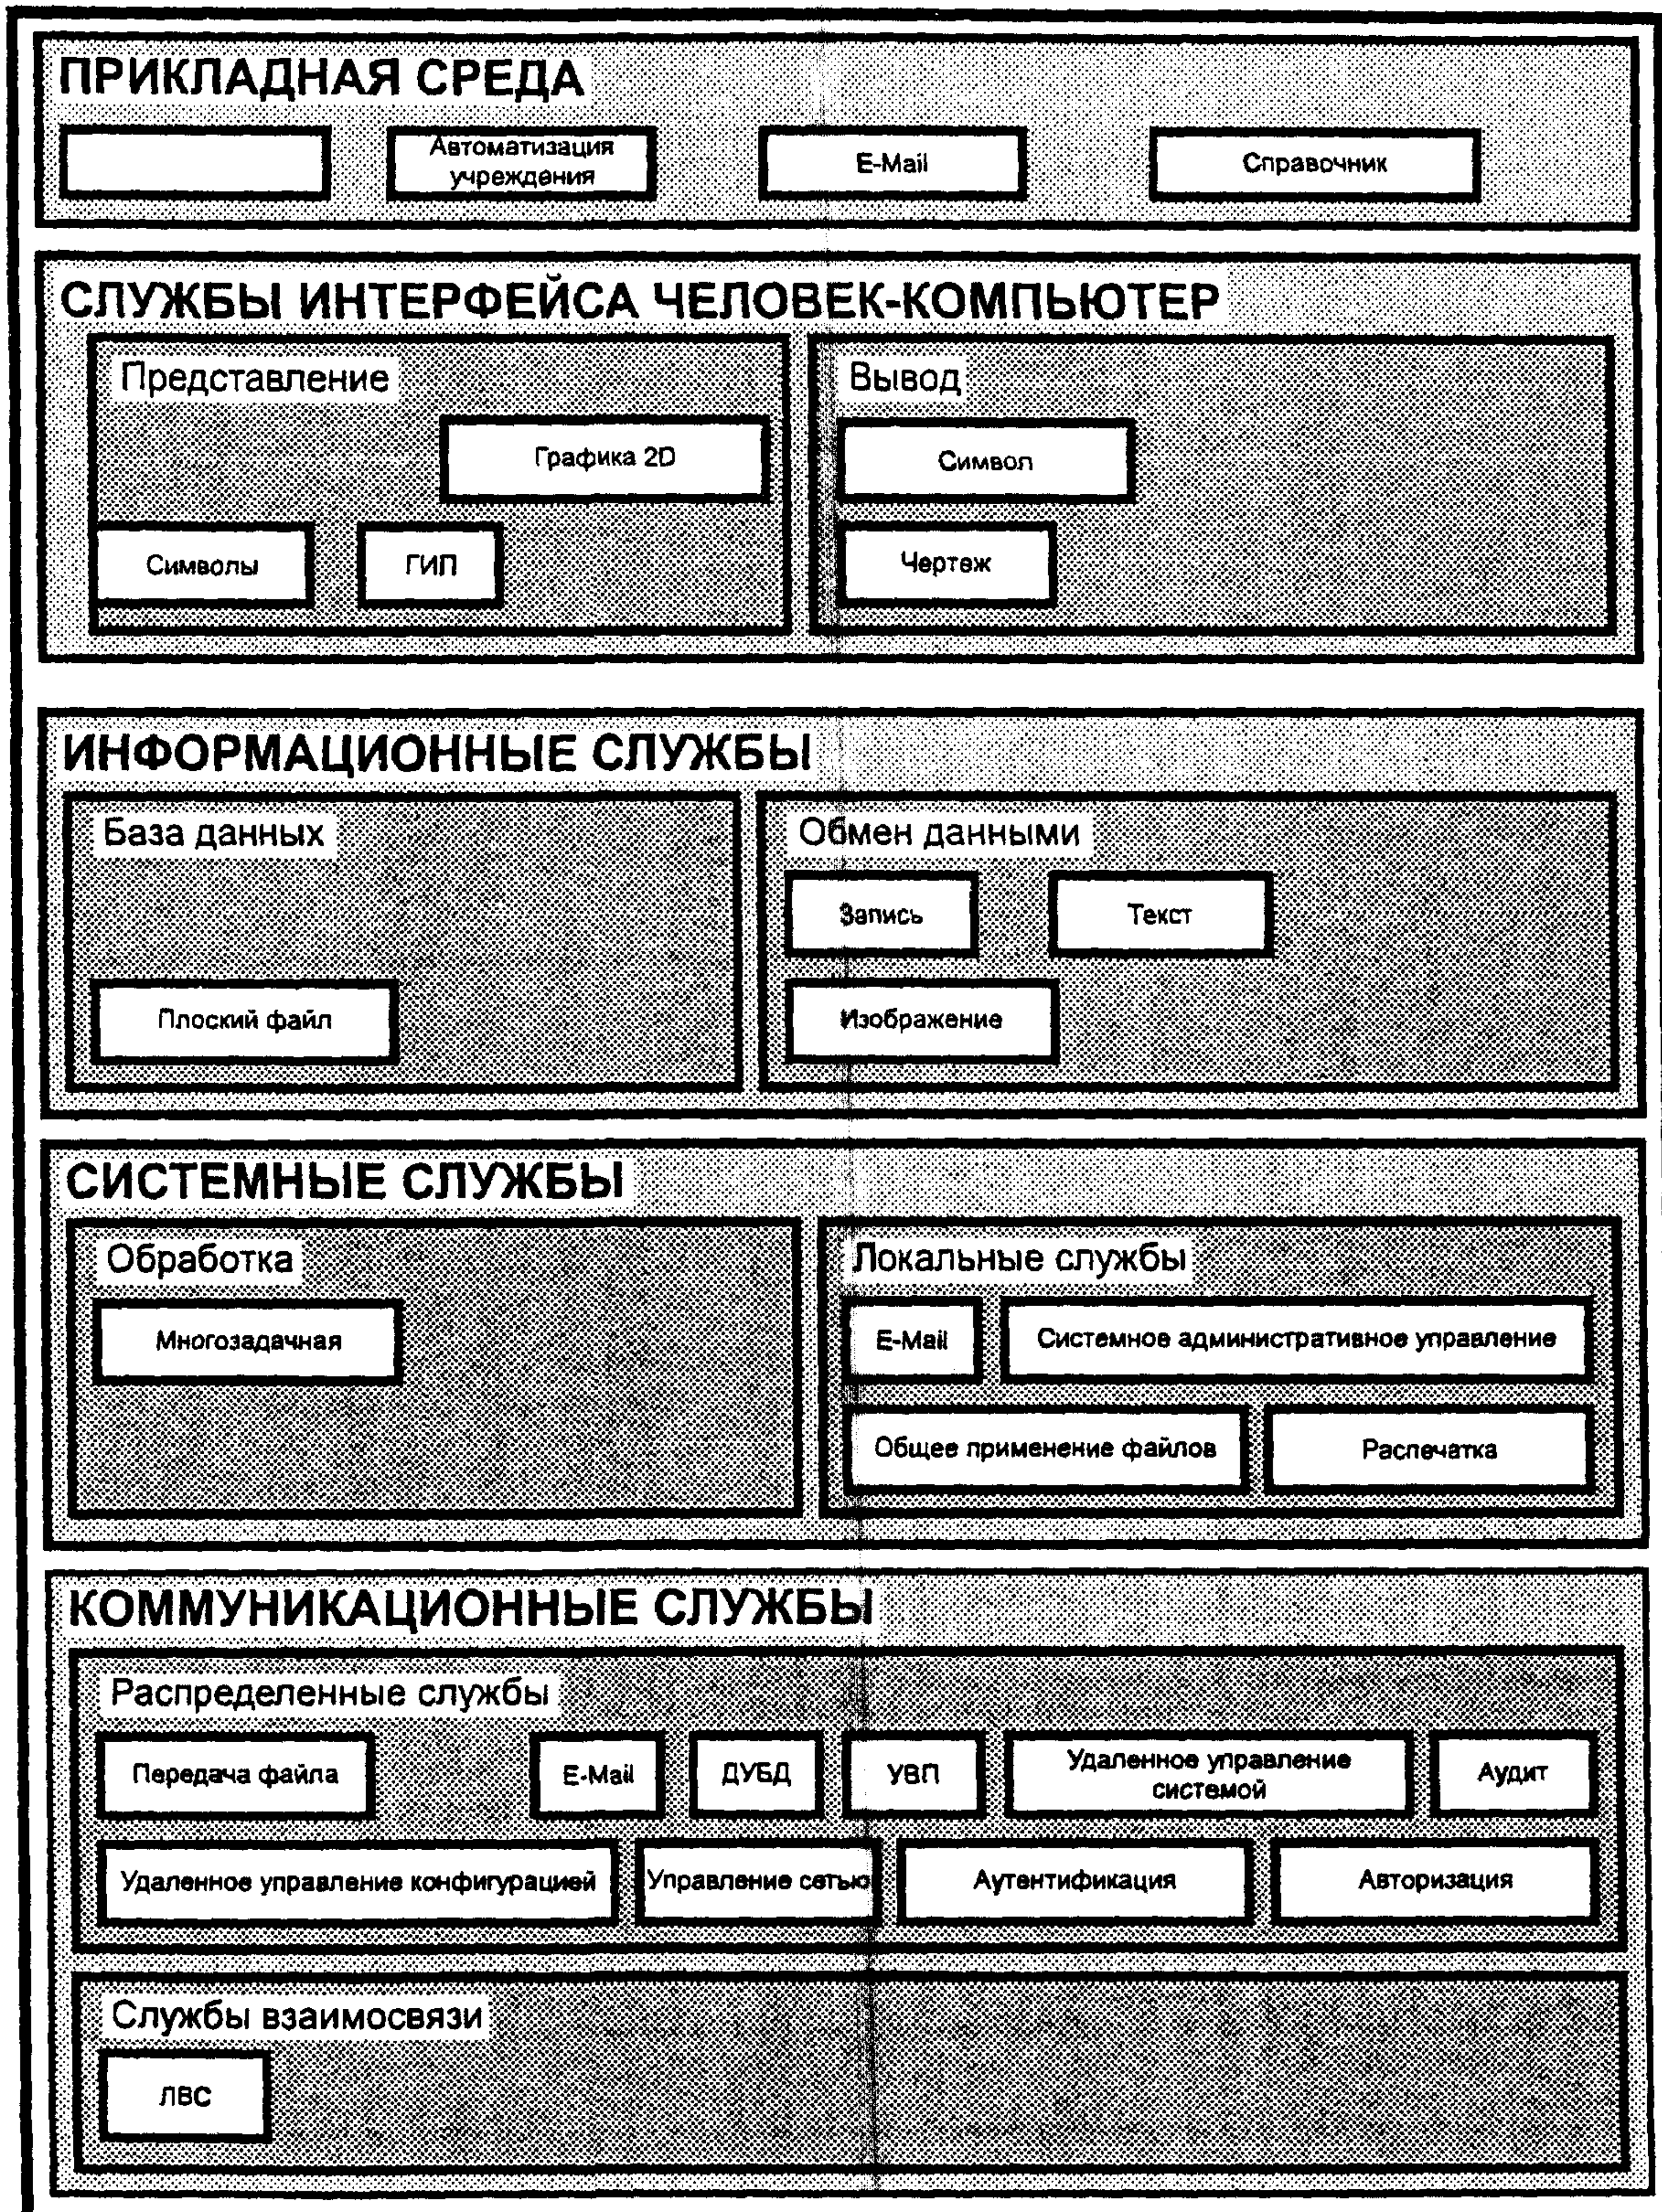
ПРИКЛАДНАЯ СРЕДА

Автоматизация учреждения

E-Mail

Справочник

СЛУЖБЫ ИНТЕРФЕЙСА ЧЕЛОВЕК-КОМПЬЮТЕР

Представление

Графика 2D

Символы

ГИП

Вывод

Символ

Чертеж

ИНФОРМАЦИОННЫЕ СЛУЖБЫ

База данных

Плоский файл

Обмен данными

Запись

Текст

Изображение

СИСТЕМНЫЕ СЛУЖБЫ

Обработка

Многозадачная

Локальные службы

E-Mail

Системное административное управление

Общее применение файлов

Распечатка

КОММУНИКАЦИОННЫЕ СЛУЖБЫ

Распределенные службы

Передача файла

E-Mail

ДУБД

УВП

Удаленное управление системой

Аудит

Удаленное управление конфигурацией

Управление сетью

Аутентификация

Авторизация

Службы взаимосвязи

ЛВС